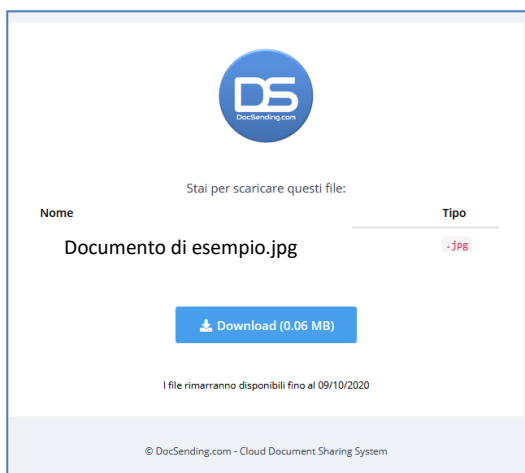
DS
DocSending.com

Stai per scaricare questi file:

| Nome | Tipo |
|---|---|
| Documento di esempio.jpg | .jpg |

Download (0.06 MB)

I file rimarranno disponibili fino al 09/10/2020

© DocSending.com - Cloud Document Sharing System